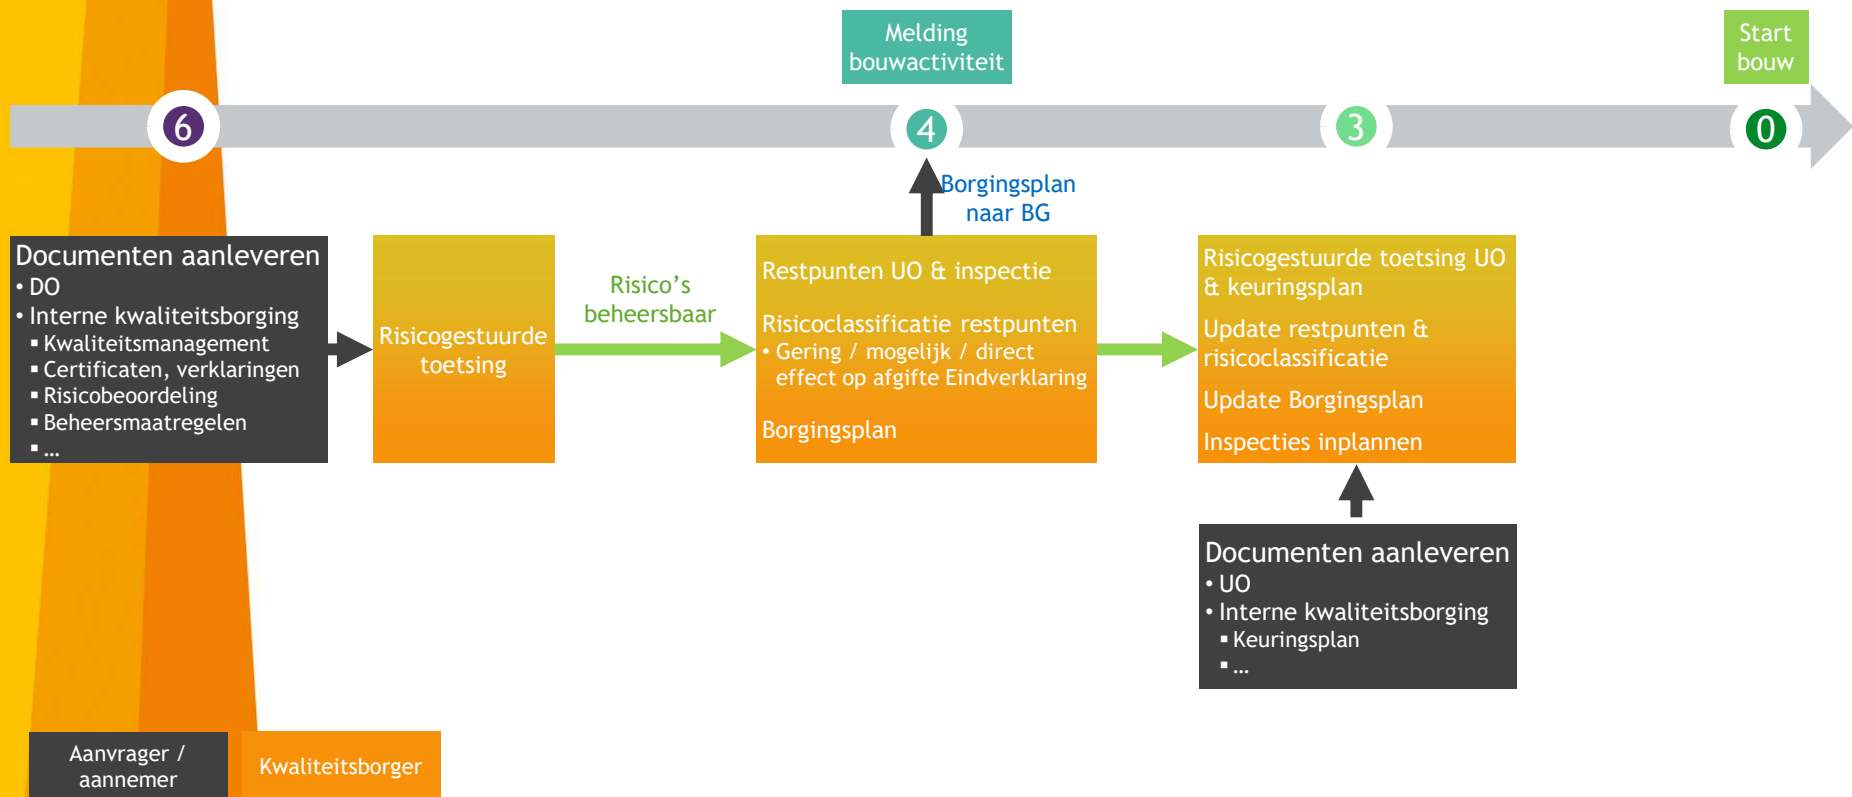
Melding bouwactiviteit

Start bouw

6

4

3

0

Borgingsplan naar BG

Documenten aanleveren
• DO
• Interne kwaliteitsborging
▪ Kwaliteitsmanagement
▪ Certificaten, verklaringen
▪ Risicobeoordeling
▪ Beheersmaatregelen
▪ …

Risicogestuurde toetsing

Risico's beheersbaar

Restpunten UO & inspectie

Risicoclassificatie restpunten
• Gering / mogelijk / direct effect op afgifte Eindverklaring

Borgingsplan

Risicogestuurde toetsing UO & keuringsplan

Update restpunten & risicoclassificatie

Update Borgingsplan

Inspecties inplannen

Documenten aanleveren
• UO
• Interne kwaliteitsborging
▪ Keuringsplan
▪ …

Aanvrager / aannemer

Kwaliteitsborger